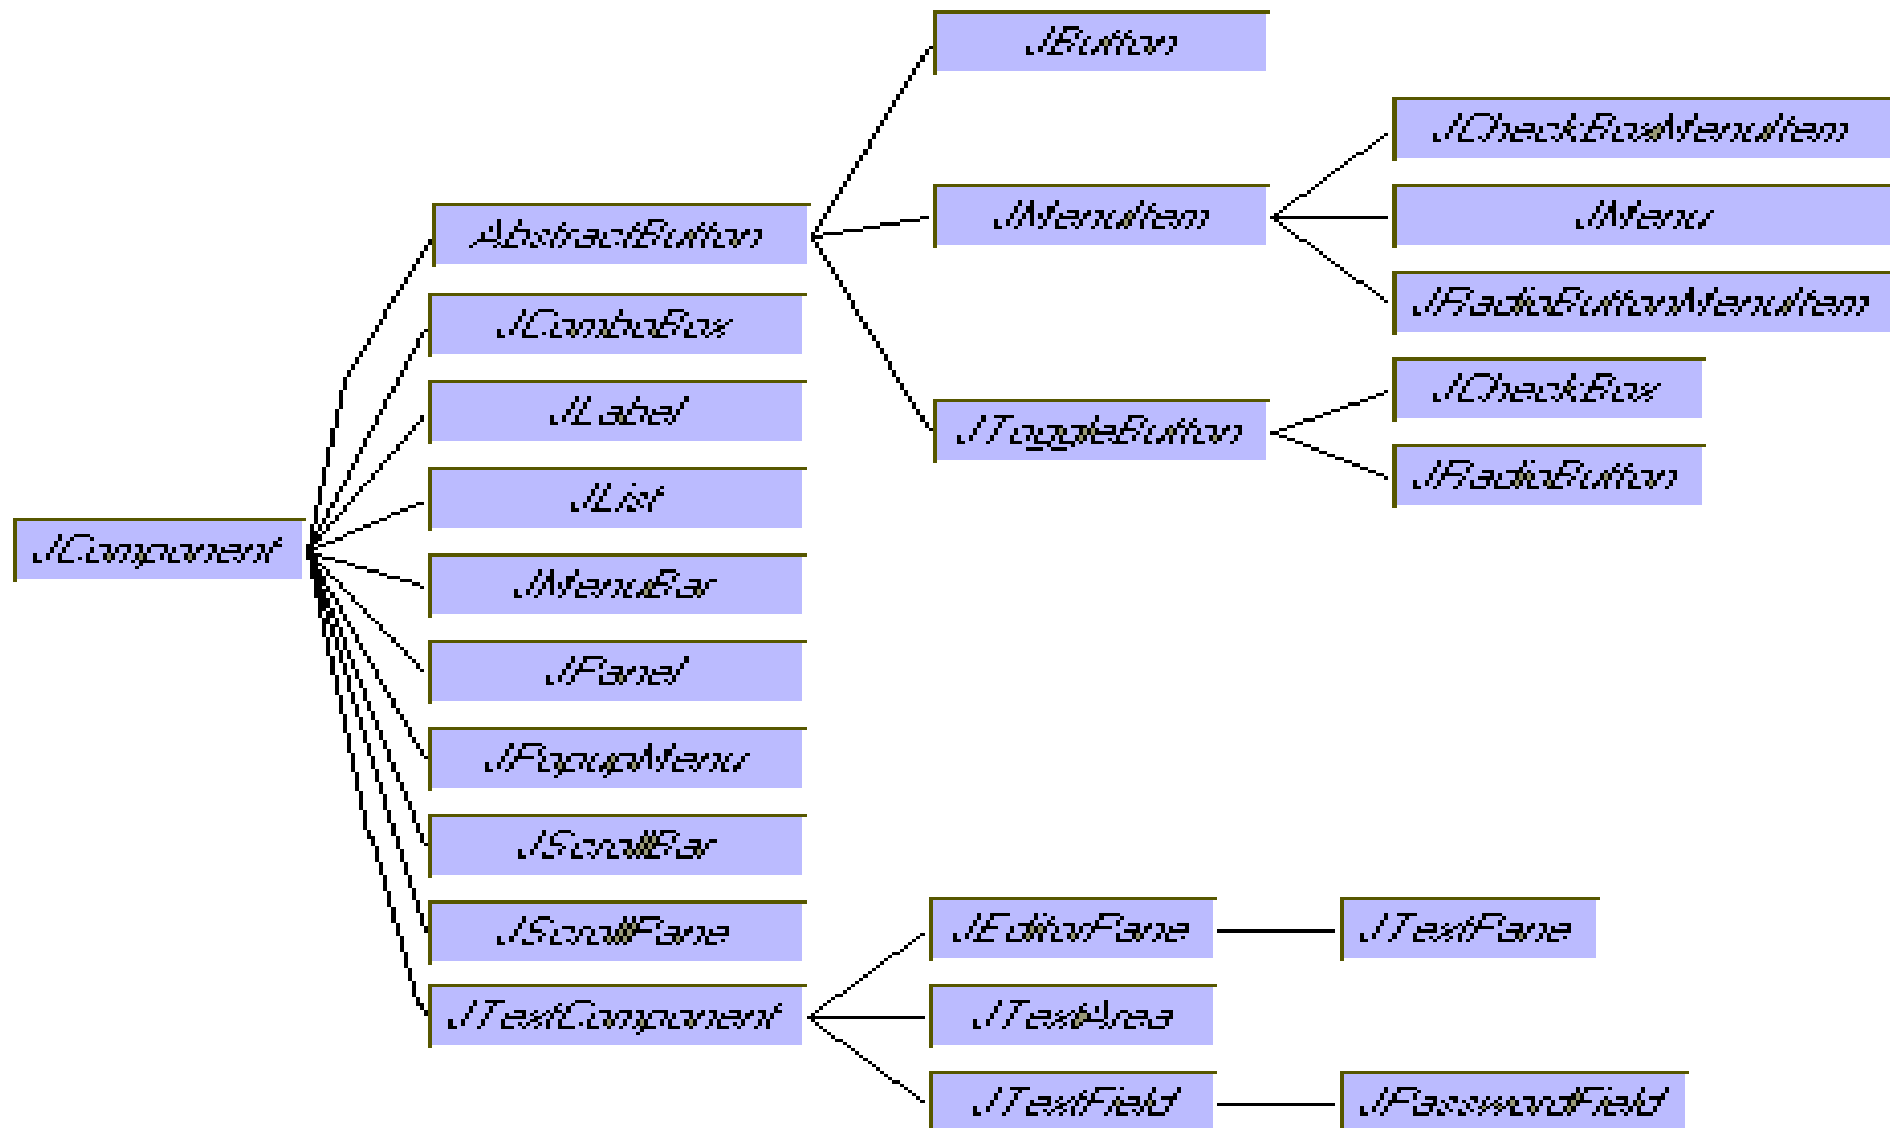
JComponent

AbstractButton
JComboBox
JLabel
JList
JMenuBar
JPanel
JPopupMenu
JScrollBar
JScrollPane
JTextComponent

JButton
JMenuItem
JToggleButton

JCheckBoxMenuItem
JMenu
JRadioButtonMenuItem

JCheckBox
JRadioButton

JEditorPane
JTextArea
JTextField

JTextPane
JPasswordField